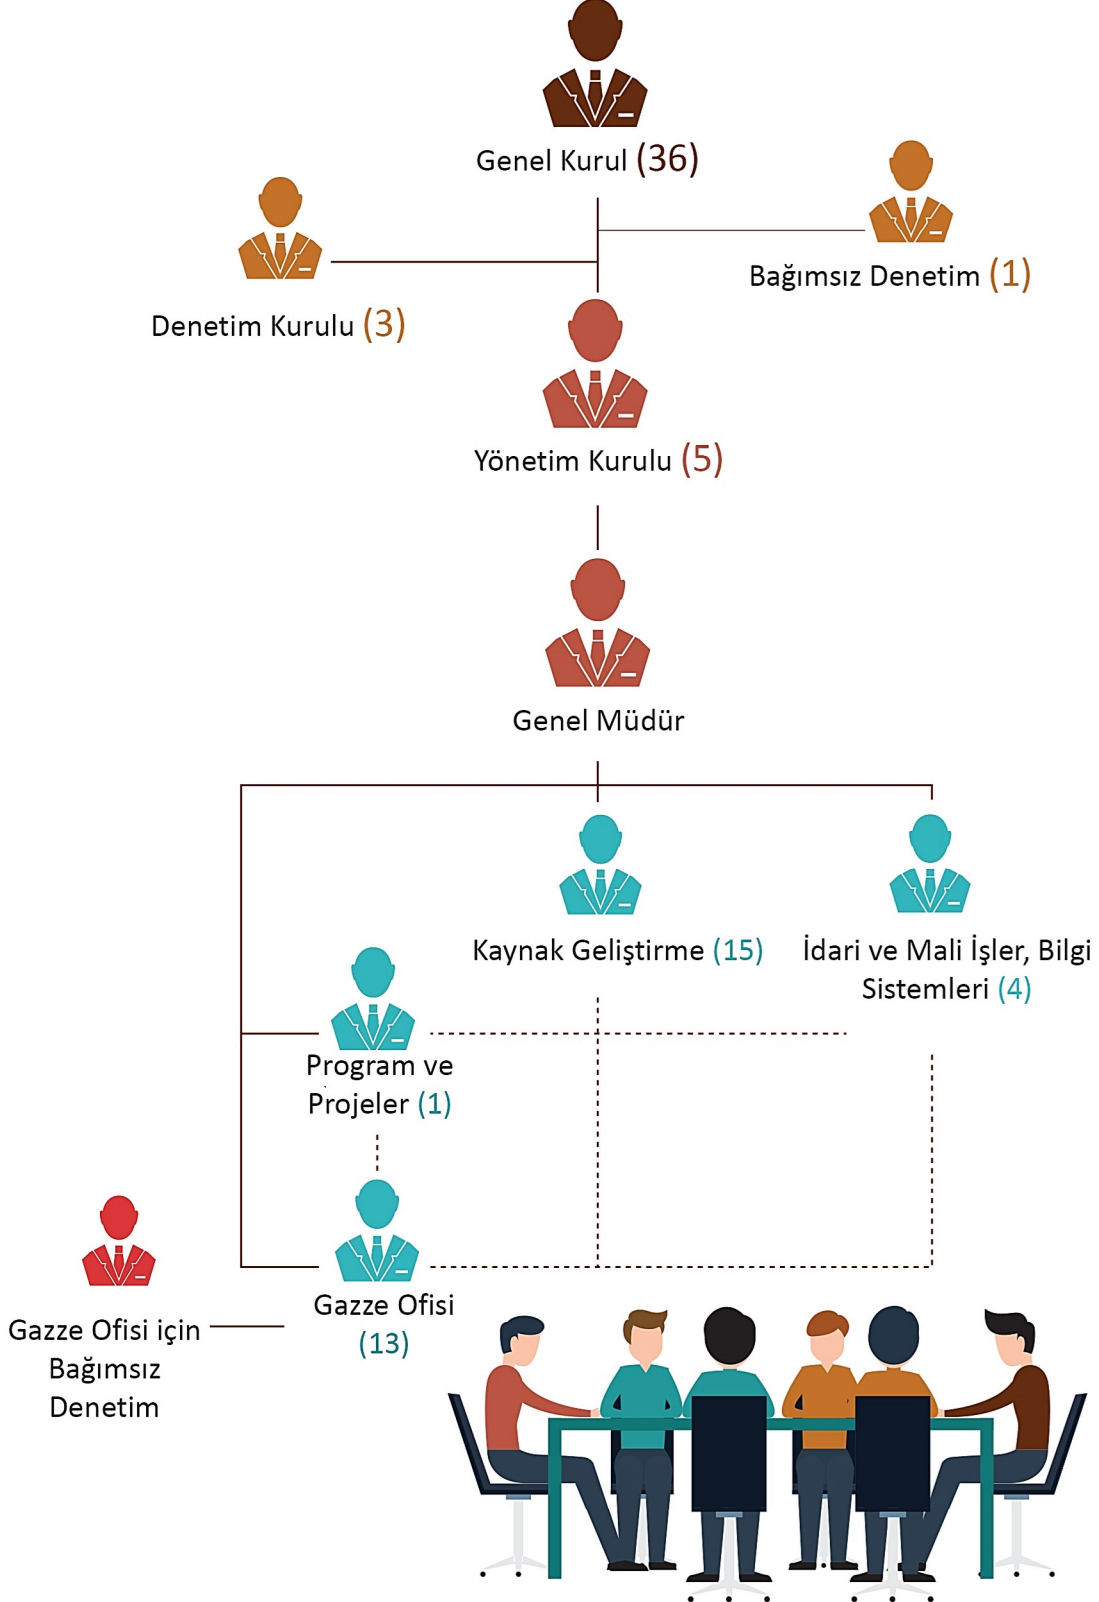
Genel Kurul (36)

Bağımsız Denetim (1)

Denetim Kurulu (3)

Yönetim Kurulu (5)

Genel Müdür

Kaynak Geliştirme (15)

İdari ve Mali İşler, Bilgi Sistemleri (4)

Program ve Projeler (1)

Gazze Ofisi (13)

Gazze Ofisi için Bağımsız Denetim